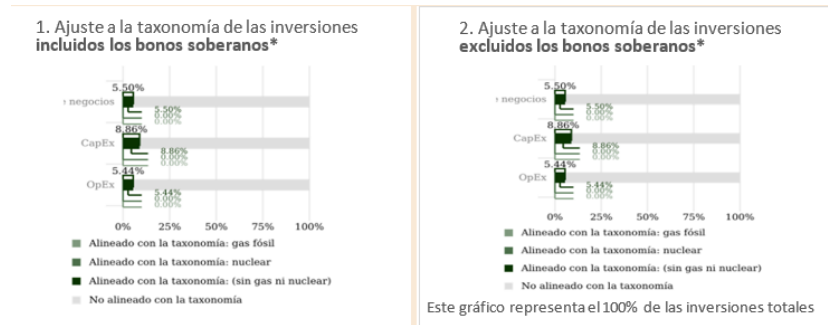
1. Ajuste a la taxonomía de las inversiones **incluidos los bonos soberanos\***

5.50%
Volumen de negocios
5.50%
0.00%
0.00%
8.86%
CapEx
8.86%
0.00%
0.00%
5.44%
OpEx
5.44%
0.00%
0.00%
0% 25% 50% 75% 100%

Alineado con la taxonomía: gas fósil
Alineado con la taxonomía: nuclear
Alineado con la taxonomía: (sin gas ni nuclear)
No alineado con la taxonomía

2. Ajuste a la taxonomía de las inversiones **excluidos los bonos soberanos\***

5.50%
Volumen de negocios
5.50%
0.00%
0.00%
8.86%
CapEx
8.86%
0.00%
0.00%
5.44%
OpEx
5.44%
0.00%
0.00%
0% 25% 50% 75% 100%

Alineado con la taxonomía: gas fósil
Alineado con la taxonomía: nuclear
Alineado con la taxonomía: (sin gas ni nuclear)
No alineado con la taxonomía

Este gráfico representa el 100% de las inversiones totales